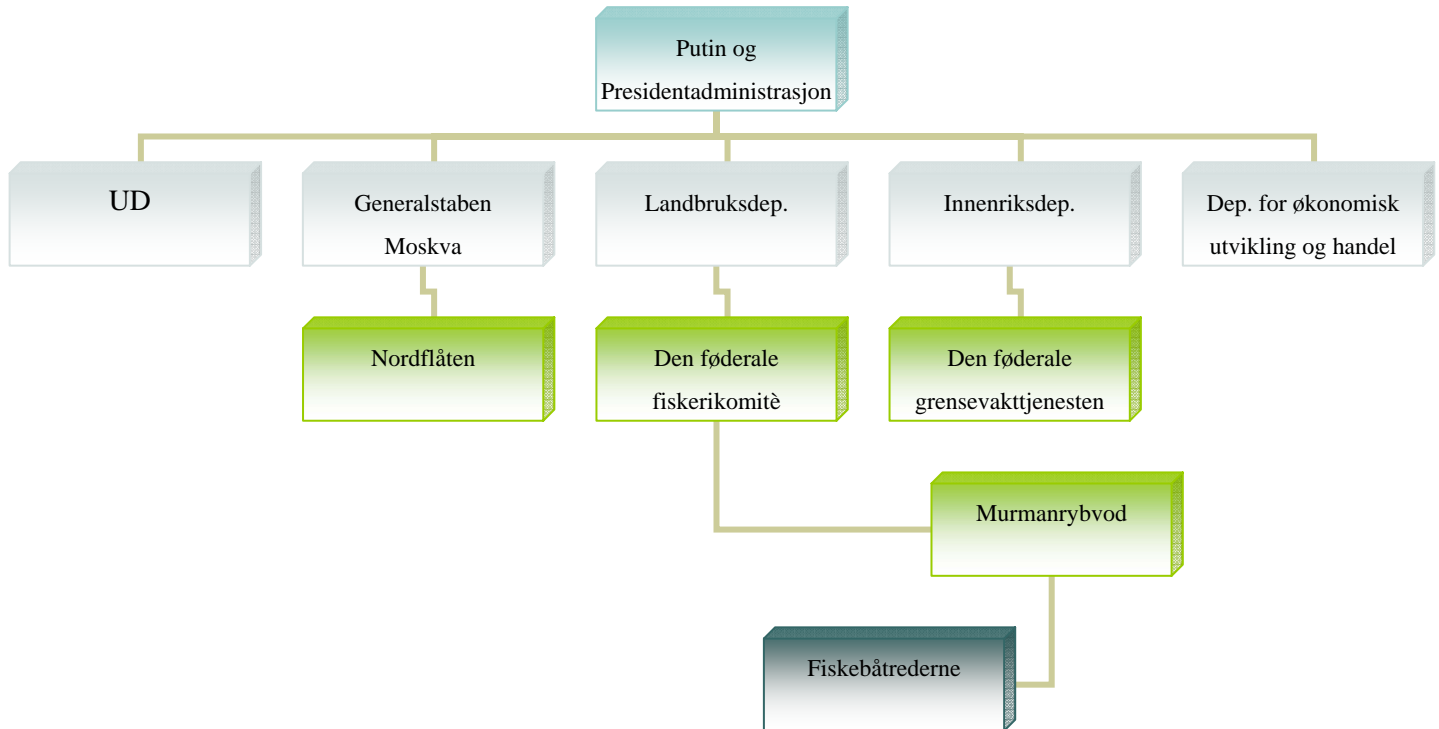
Putin og Presidentadministrasjon

UD

Generalstaben Moskva

Landbruksdep.

Innenriksdep.

Dep. for økonomisk utvikling og handel

Nordflåten

Den føderale fiskerikomitè

Den føderale grensevakttjenesten

Murmanrybvod

Fiskebåtrederne